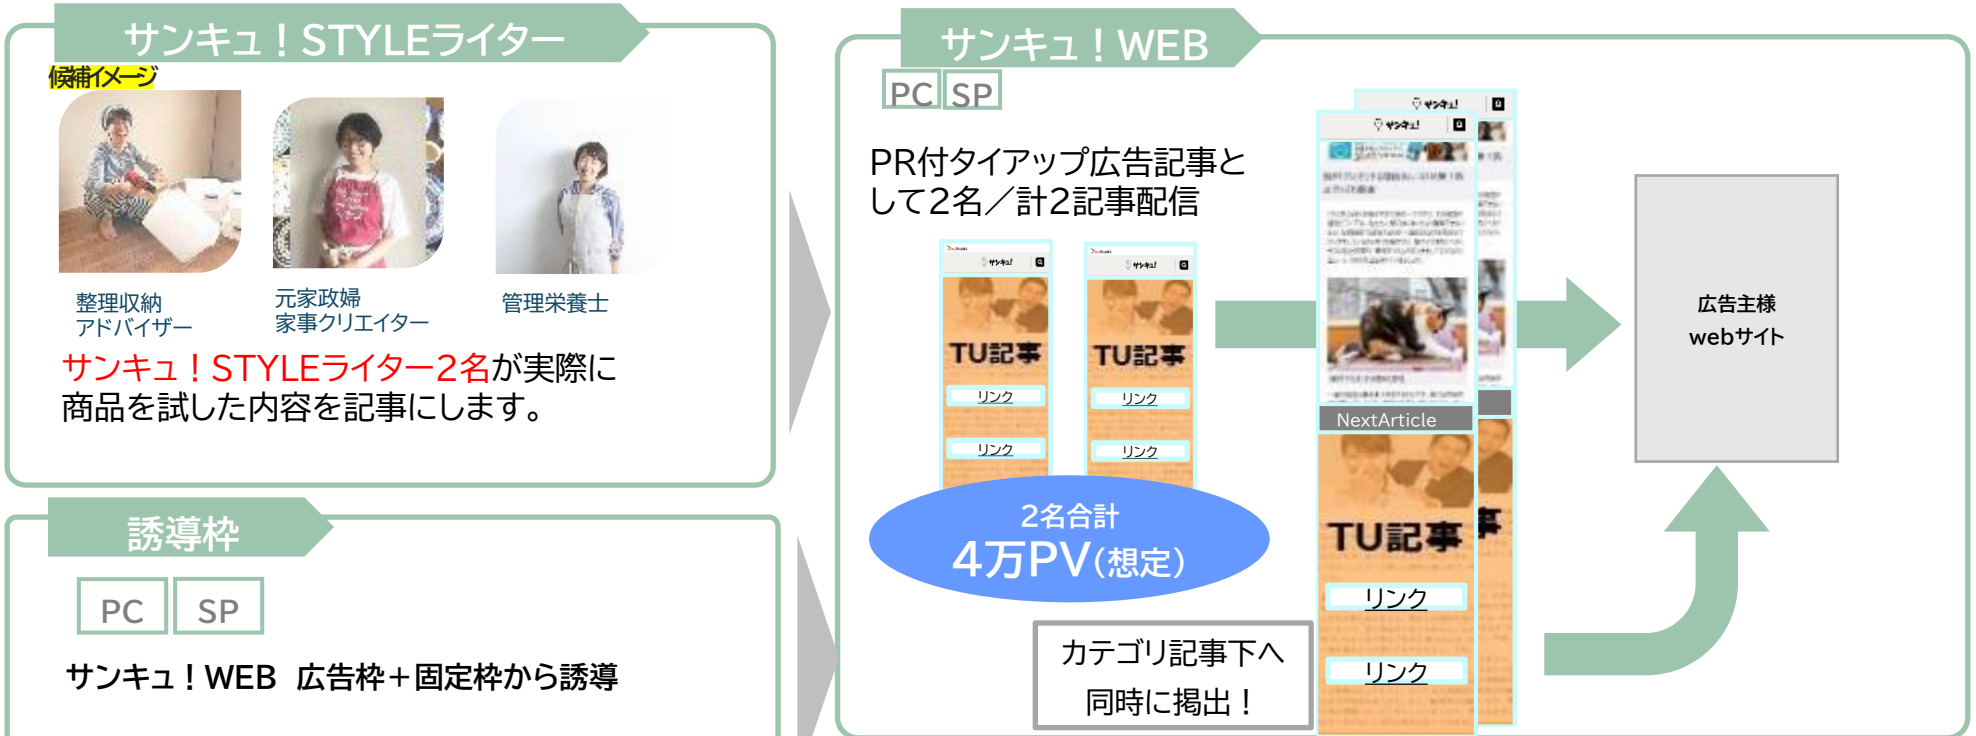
サンキュ！STYLEライター

候補イメージ

整理収納アドバイザー

元家政婦 家事クリエイター

管理栄養士

サンキュ！STYLEライター2名が実際に商品を試した内容を記事にします。

誘導枠

PC SP

サンキュ！WEB 広告枠＋固定枠から誘導

サンキュ！WEB

PC SP

PR付タイアップ広告記事として2名／計2記事配信

TU記事

リンク

リンク

TU記事

リンク

リンク

2名合計
4万PV(想定)

NextArticle

TU記事

リンク

リンク

カテゴリ記事下へ同時に掲出！

広告主様 webサイト